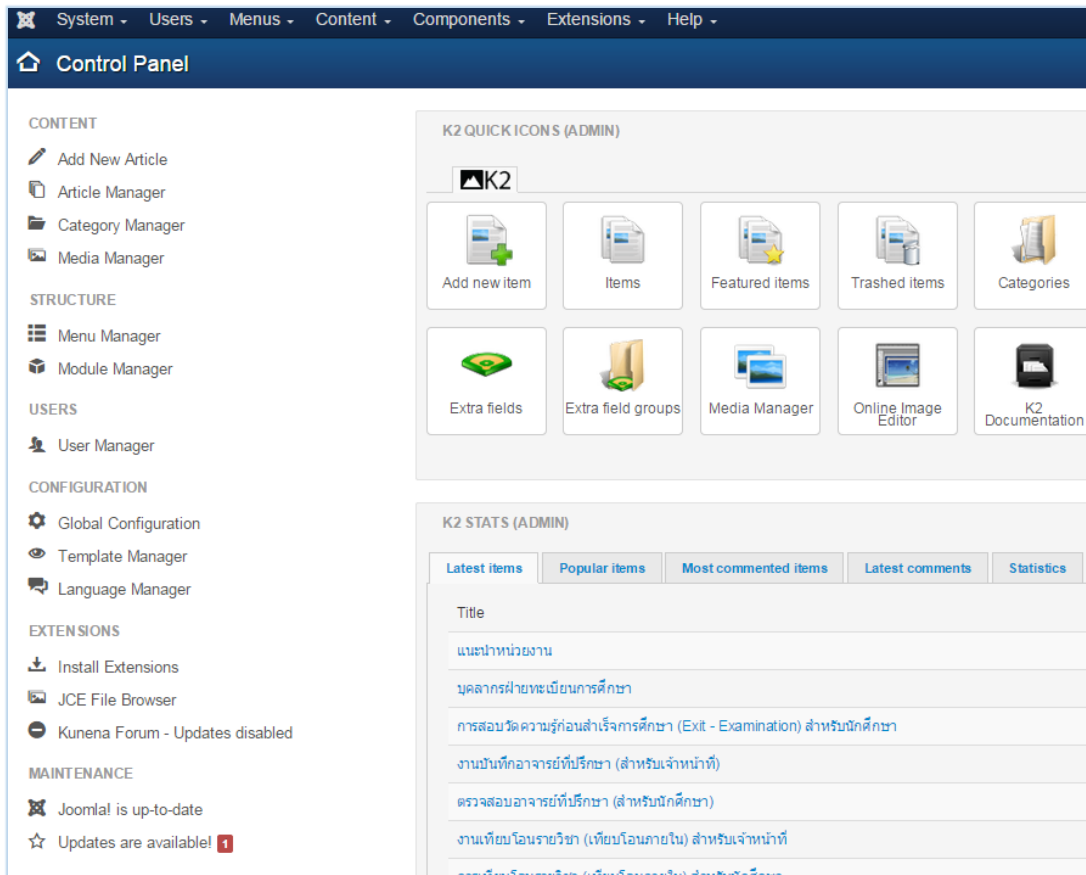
System ▾ Users ▾ Menus ▾ Content ▾ Components ▾ Extensions ▾ Help ▾

Control Panel

CONTENT

Add New Article

Article Manager

Category Manager

Media Manager

STRUCTURE

Menu Manager

Module Manager

USERS

User Manager

CONFIGURATION

Global Configuration

Template Manager

Language Manager

EXTENSIONS

Install Extensions

JCE File Browser

Kunena Forum - Updates disabled

MAINTENANCE

Joomla! is up-to-date

Updates are available! 1

K2 QUICK ICONS (ADMIN)

K2

Add new item

Items

Featured items

Trashed items

Categories

Extra fields

Extra field groups

Media Manager

Online Image Editor

K2 Documentation

K2 STATS (ADMIN)

Latest items

Popular items

Most commented items

Latest comments

Statistics

Title

แนะนำหน่วยงาน

บุคลากรฝ่ายทะเบียนการศึกษา

การสอบวัดความรู้ก่อนสำเร็จการศึกษา (Exit - Examination) สำหรับนักศึกษา

งานบันทึกอาจารย์ที่ปรึกษา (สำหรับเจ้าหน้าที่)

ตรวจสอบอาจารย์ที่ปรึกษา (สำหรับนักศึกษา)

งานเทียบโอนรายวิชา (เทียบโอนภายใน) สำหรับเจ้าหน้าที่

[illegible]